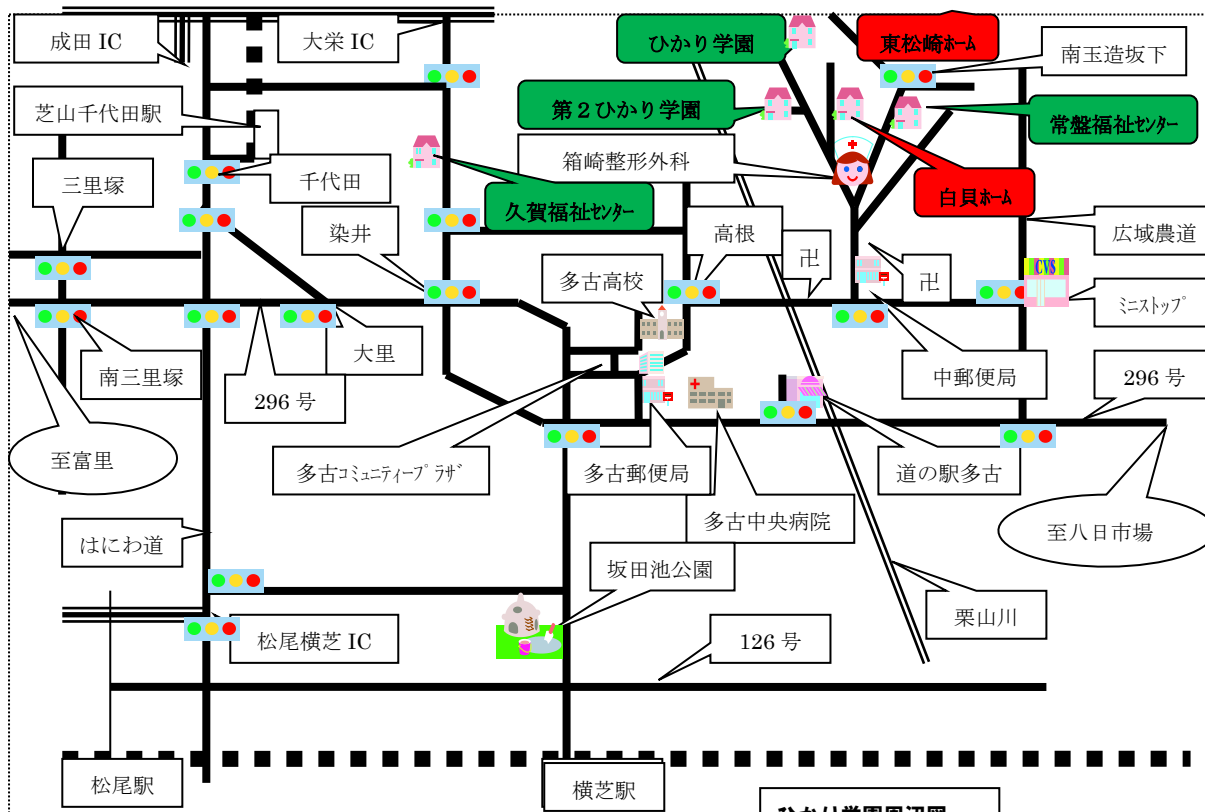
成田 IC

大栄 IC

ひかり学園

東松崎ホーム

南玉造坂下

芝山千代田駅

第２ひかり学園

常盤福祉センター

箱崎整形外科

千代田

三里塚

久賀福祉センター

白貝ホーム

染井

高根

広域農道

卍

多古高校

卍

CVS

ミニストップ

大里

南三里塚

296 号

中郵便局

296 号

至富里

多古コミュニティープラザ

多古郵便局

道の駅多古

多古中央病院

至八日市場

はにわ道

坂田池公園

栗山川

松尾横芝 IC

126 号

松尾駅

横芝駅

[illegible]